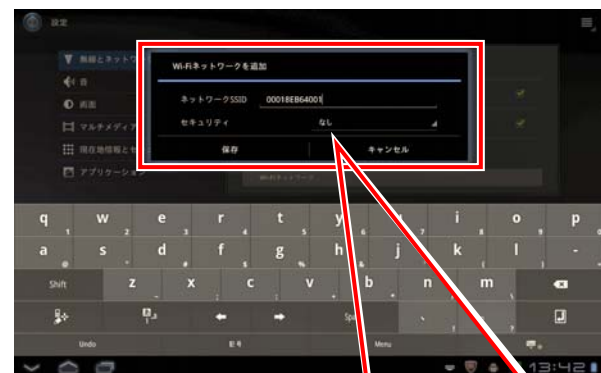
設定

無線とネットワーク
音
画面
マルチメディア
現在地情報とセ
アプリケーション

Wi-Fiネットワークを追加

ネットワークSSID 00018EB64001
セキュリティ なし

保存 キャンセル

Wi-Fiネットワーク

q w e r t y u i o p
a s d f g h j k l -
Shift z x c v b n m
Undo 記号 Menu

13:42